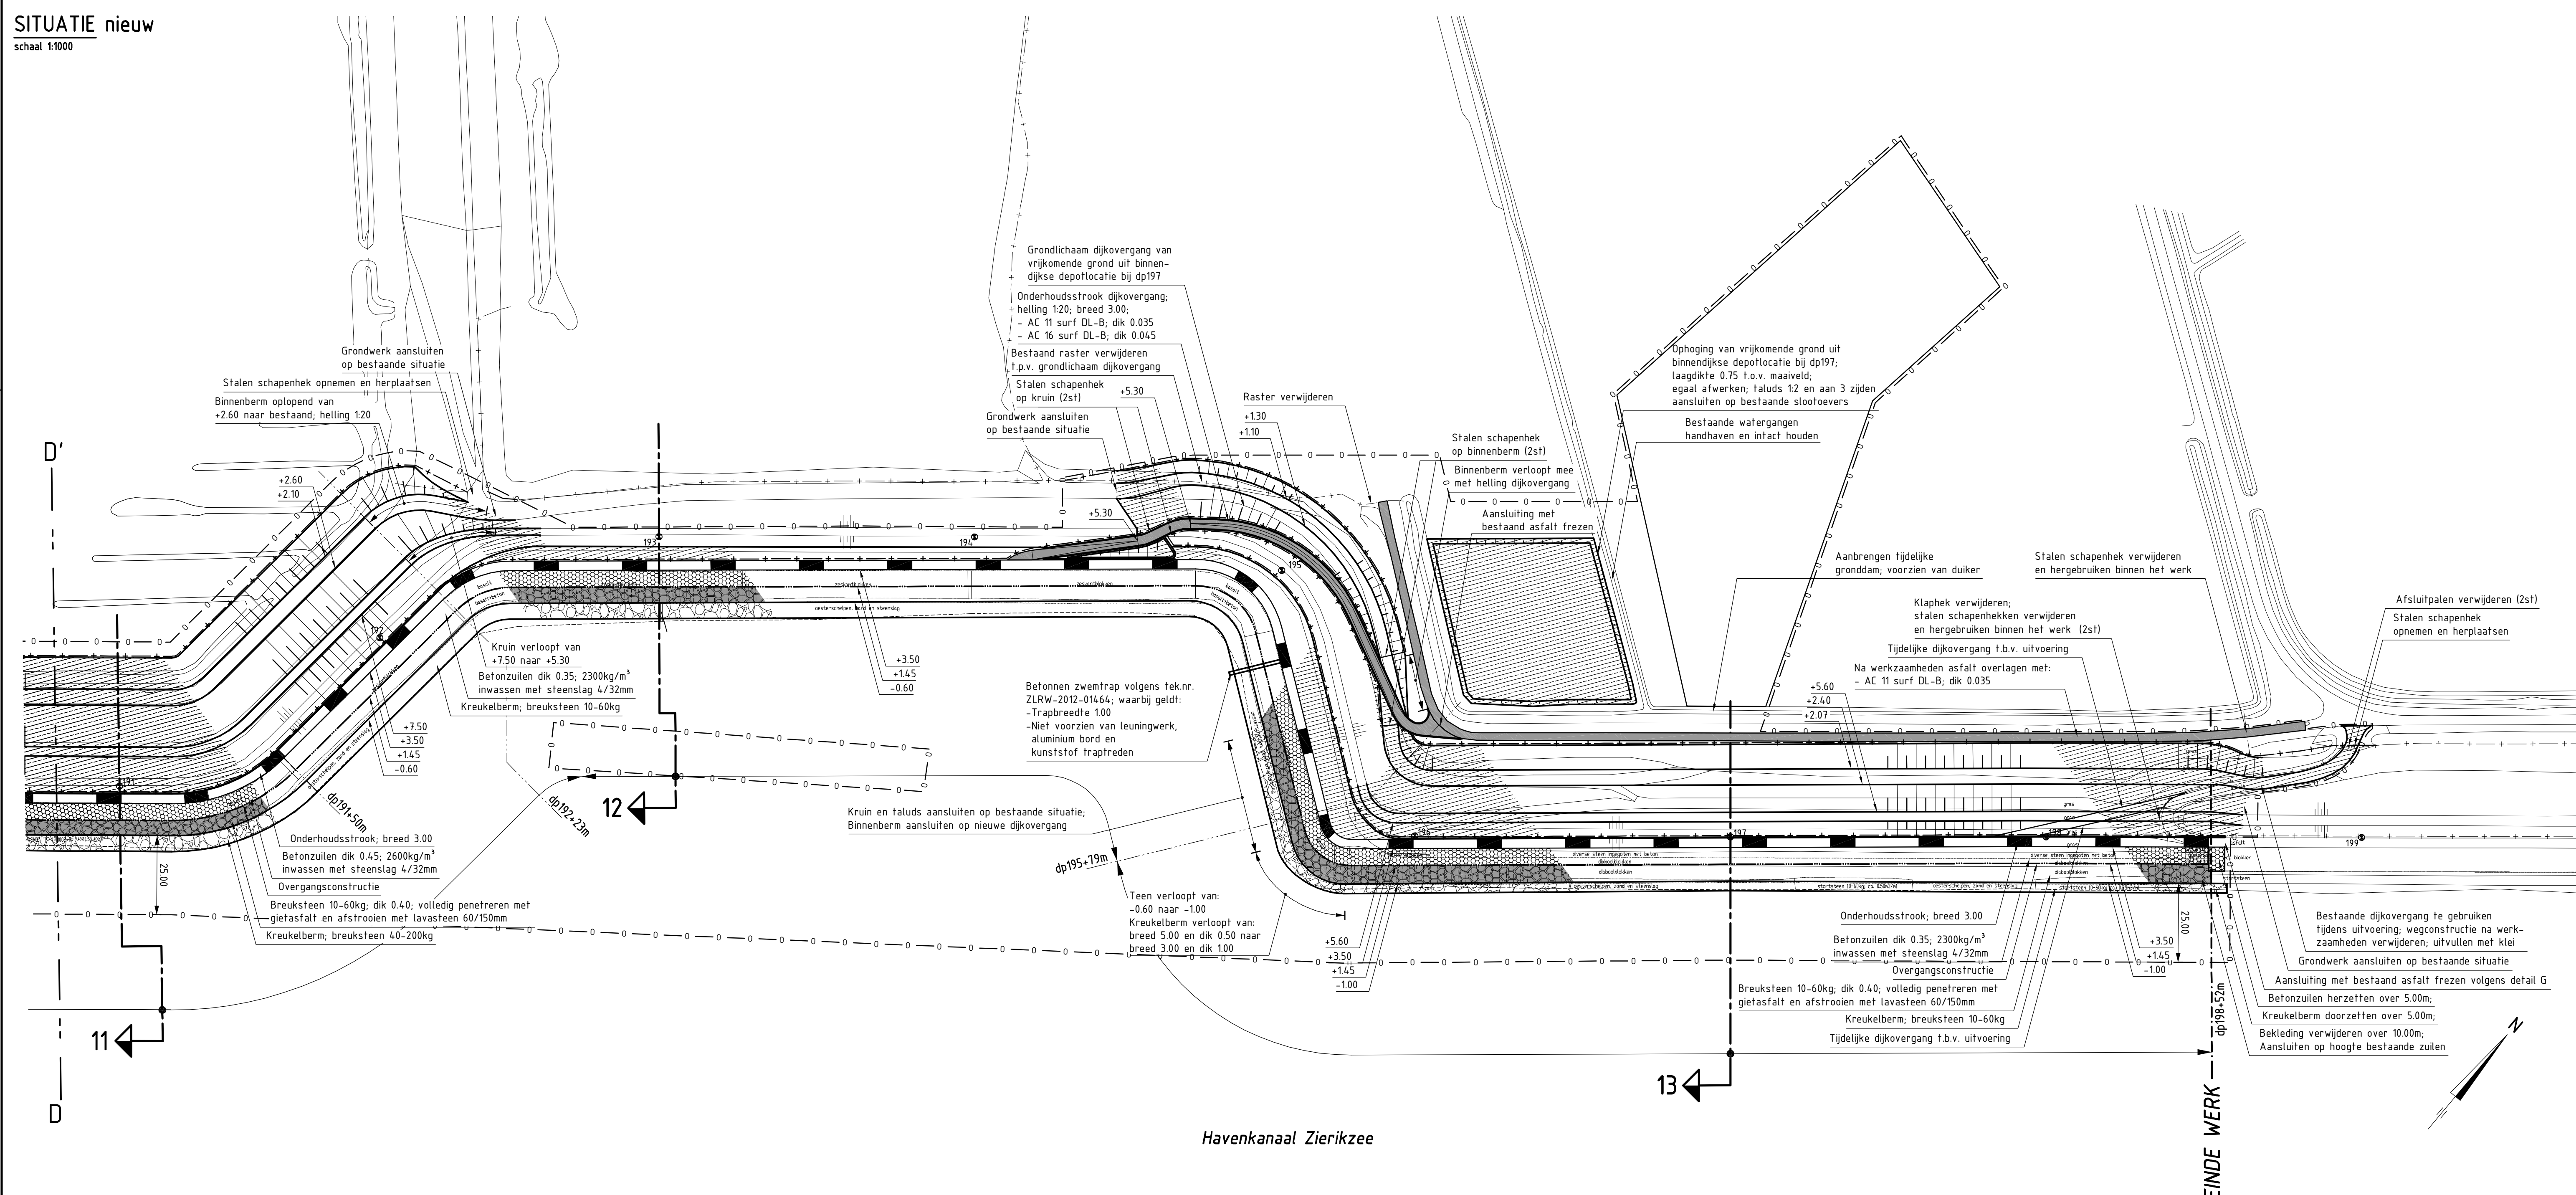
SITUATIE nieuw
schaal 1:1000

Grondwerk aansluiten op bestaande situatie
Stalen schapenhek opnemen en herplaatsen
Binnenberm oplopend van +2.60 naar bestaand; helling 1:20

D'

+2.60
+2.10

Grondlichaam dijkovergang van vrijkomende grond uit binnendijkse depotlocatie bij dp197
Onderhoudsstrook dijkovergang; helling 1:20; breed 3.00;
- AC 11 surf DL-B; dik 0.035
- AC 16 surf DL-B; dik 0.045
Bestaand raster verwijderen t.p.v. grondlichaam dijkovergang
Stalen schapenhek op kruin (2st)
+5.30
Grondwerk aansluiten op bestaande situatie
+5.30

Raster verwijderen
+1.30
+1.10

Stalen schapenhek op binnenberm (2st)
Binnenberm verloopt mee met helling dijkovergang
Aansluiting met bestaand asfalt frezen

Ophoging van vrijkomende grond uit binnendijkse depotlocatie bij dp197; laagdikte 0.75 t.o.v. maaiveld; egaal afwerken; taluds 1:2 en aan 3 zijden aansluiten op bestaande slootoevers
Bestaande watergangen handhaven en intact houden

Aanbrengen tijdelijke gronddam; voorzien van duiker
Stalen schapenhek verwijderen en hergebruiken binnen het werk

Afsluitpalen verwijderen (2st)
Stalen schapenhek opnemen en herplaatsen

Klaphek verwijderen; stalen schapenhekken verwijderen en hergebruiken binnen het werk (2st)
Tijdelijke dijkovergang t.b.v. uitvoering
Na werkzaamheden asfalt overlagen met:
- AC 11 surf DL-B; dik 0.035
+5.60
+2.40
+2.07

193
194
195
192
191

Kruin verloopt van +7.50 naar +5.30
Betonzuilen dik 0.35; 2300kg/m$^3$ inwassen met steenslag 4/32mm
Kreukelberm; breuksteen 10-60kg

+3.50
+1.45
-0.60

+7.50
+3.50
+1.45
-0.60

Betonnen zwemtrap volgens tek.nr. ZLRW-2012-01464; waarbij geldt:
-Trapbreedte 1.00
-Niet voorzien van leuningwerk, aluminium bord en kunststof traptreden

dp191+50m
dp192+23m
12

Onderhoudsstrook; breed 3.00
Betonzuilen dik 0.45; 2600kg/m$^3$ inwassen met steenslag 4/32mm
Overgangsconstructie
Breuksteen 10-60kg; dik 0.40; volledig penetreren met gietasfalt en afstrooien met lavasteen 60/150mm
Kreukelberm; breuksteen 40-200kg

25.00

Kruin en taluds aansluiten op bestaande situatie;
Binnenberm aansluiten op nieuwe dijkovergang

dp195+79m

Teen verloopt van: -0.60 naar -1.00
Kreukelberm verloopt van: breed 5.00 en dik 0.50 naar breed 3.00 en dik 1.00

+5.60
+3.50
+1.45
-1.00

196
197
198
199

Onderhoudsstrook; breed 3.00
Betonzuilen dik 0.35; 2300kg/m$^3$ inwassen met steenslag 4/32mm
Overgangsconstructie
Breuksteen 10-60kg; dik 0.40; volledig penetreren met gietasfalt en afstrooien met lavasteen 60/150mm
Kreukelberm; breuksteen 10-60kg
Tijdelijke dijkovergang t.b.v. uitvoering

+3.50
+1.45
-1.00
25.00

Bestaande dijkovergang te gebruiken tijdens uitvoering; wegconstructie na werkzaamheden verwijderen; uitvullen met klei
Grondwerk aansluiten op bestaande situatie
Aansluiting met bestaand asfalt frezen volgens detail G
Betonzuilen herzetten over 5.00m;
Kreukelberm doorzetten over 5.00m;
Bekleding verwijderen over 10.00m;
Aansluiten op hoogte bestaande zuilen

dp198+52m

11
13
D

N

Havenkanaal Zierikzee

EINDE WERK